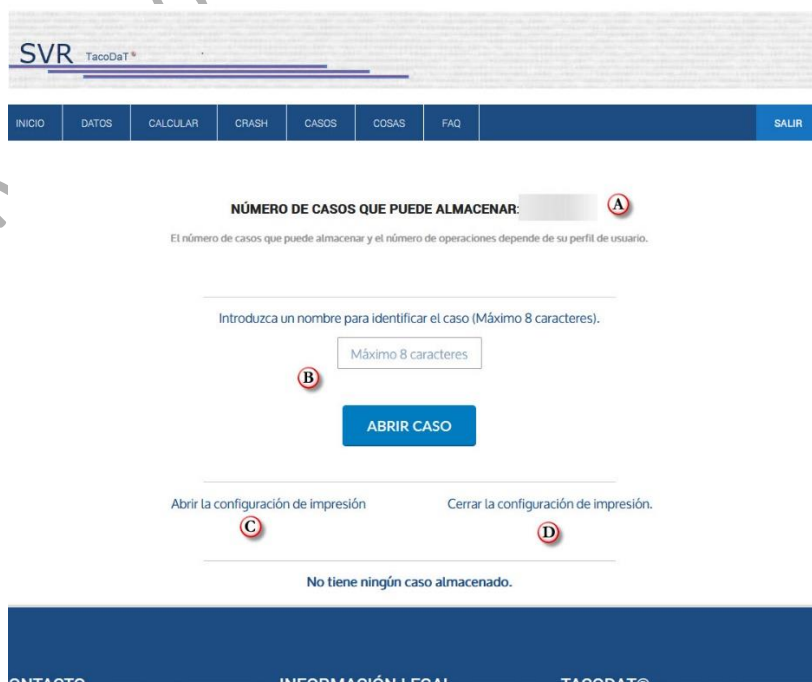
SVR TacoDaT®

INICIO DATOS CALCULAR CRASH CASOS COSAS FAQ SALIR

NÚMERO DE CASOS QUE PUEDE ALMACENAR: A

El número de casos que puede almacenar y el número de operaciones depende de su perfil de usuario.

Introduzca un nombre para identificar el caso (Máximo 8 caracteres).

Máximo 8 caracteres

B

ABRIR CASO

Abrir la configuración de impresión

C

Cerrar la configuración de impresión.

D

No tiene ningún caso almacenado.

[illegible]NTACTO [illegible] INFORMACIÓN LEGAL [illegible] TACODAT®